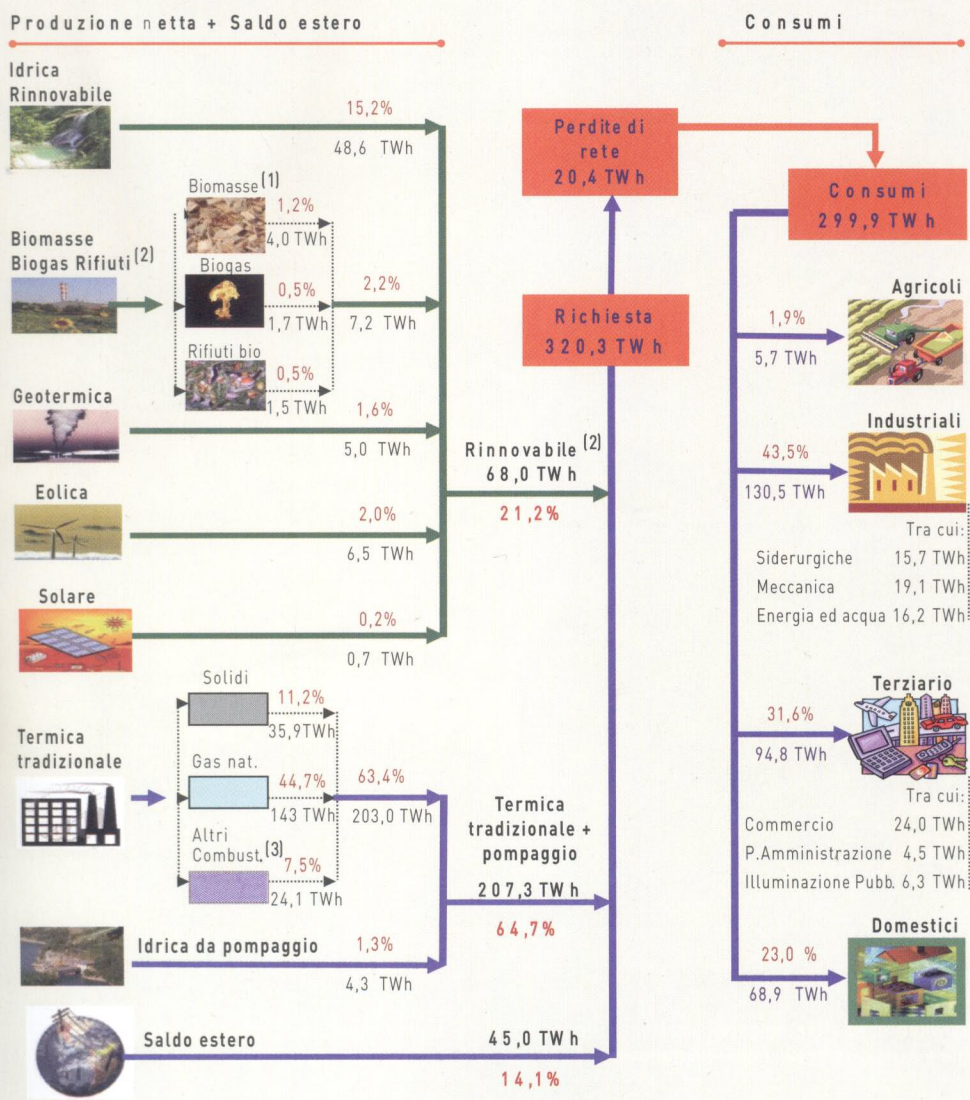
Produzione netta + Saldo estero

Consumi

Idrica Rinnovabile
15,2%
48,6 TWh

Biomasse Biogas Rifiuti (2)
Biomasse (1)
1,2%
4,0 TWh
Biogas
0,5%
1,7 TWh
2,2%
7,2 TWh
Rifiuti bio
0,5%
1,5 TWh

Geotermica
1,6%
5,0 TWh

Eolica
2,0%
6,5 TWh

Solare
0,2%
0,7 TWh

Rinnovabile (2)
68,0 TWh
21,2%

Termica tradizionale
Solidi
11,2%
35,9TWh
Gas nat.
44,7%
143 TWh
63,4%
203,0 TWh
Altri Combust. (3)
7,5%
24,1 TWh

Idrica da pompaggio
1,3%
4,3 TWh

Termica tradizionale + pompaggio
207,3 TWh
64,7%

Saldo estero
45,0 TWh
14,1%

Perdite di rete
20,4 TWh

Richiesta
320,3 TWh

Consumi
299,9 TWh

Agricoli
1,9%
5,7 TWh

Industriali
43,5%
130,5 TWh
Tra cui:
Siderurgiche 15,7 TWh
Meccanica 19,1 TWh
Energia ed acqua 16,2 TWh

Terziario
31,6%
94,8 TWh
Tra cui:
Commercio 24,0 TWh
P.Amministrazione 4,5 TWh
Illuminazione Pubb. 6,3 TWh

Domestici
23,0 %
68,9 TWh